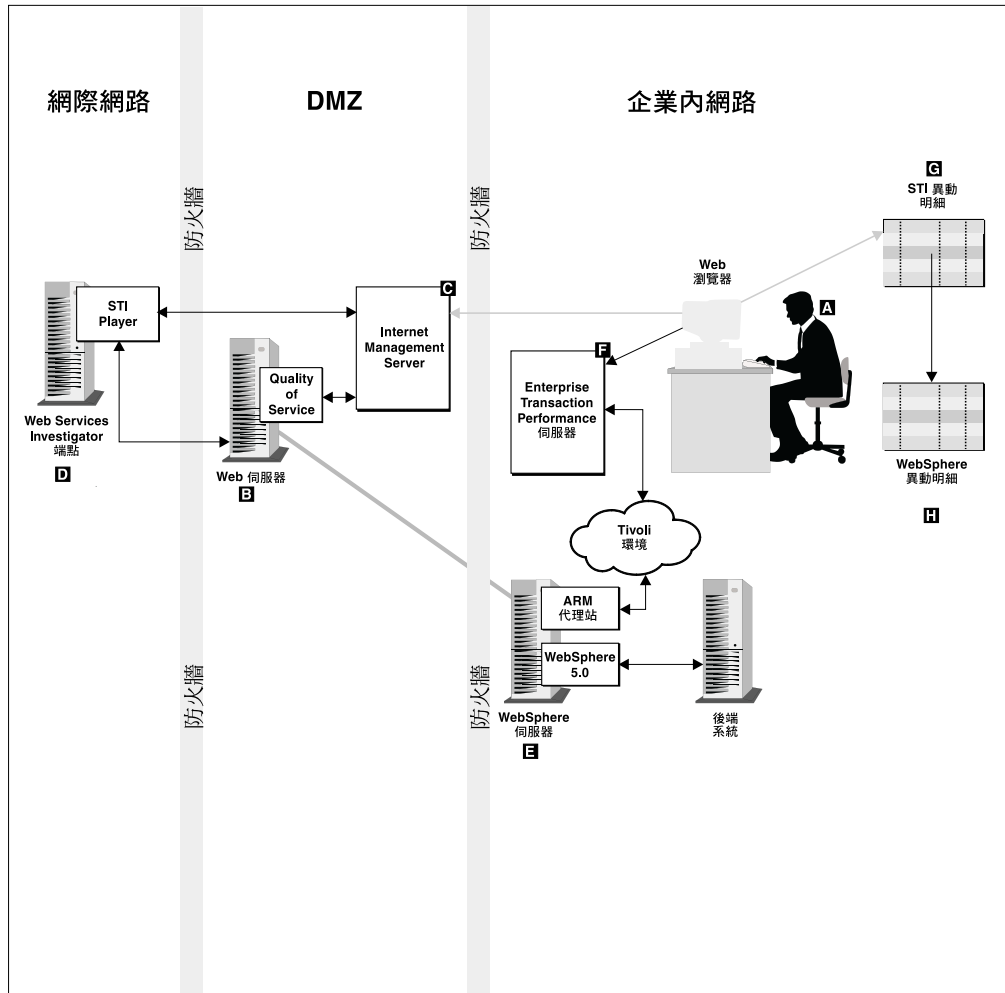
網際網路

DMZ

企業內網路

防火牆

防火牆

G
STI 異動明細

Web 瀏覽器

A

STI Player

C
Internet Management Server

F
Enterprise Transaction Performance 伺服器

Quality of Service

Web Services Investigator 端點
D

Web 伺服器
B

WebSphere 異動明細

H

Tivoli 環境

ARM 代理站

WebSphere 5.0

防火牆

防火牆

WebSphere 伺服器
E

後端系統